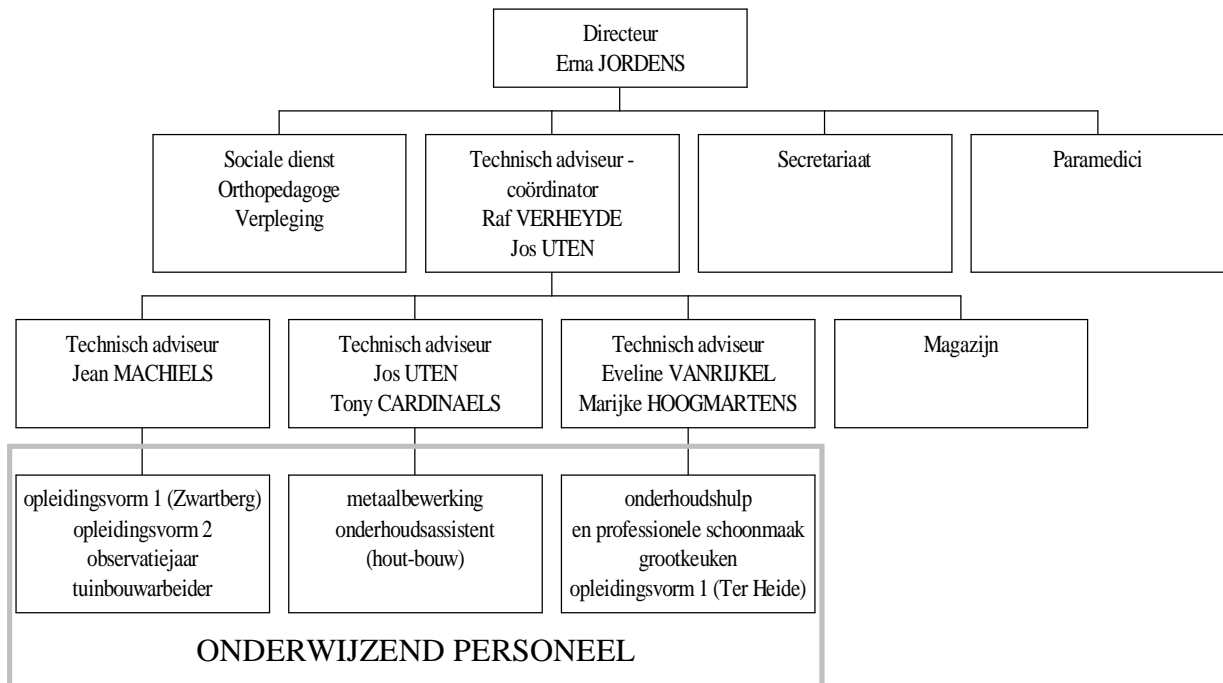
Directeur
Erna JORDENS

Sociale dienst
Orthopedagoge
Verpleging

Technisch adviseur - coördinator
Raf VERHEYDE
Jos UTEN

Secretariaat

Paramedici

Technisch adviseur
Jean MACHIELS

Technisch adviseur
Jos UTEN
Tony CARDINAELS

Technisch adviseur
Eveline VANRIJKEL
Marijke HOOGMARTENS

Magazijn

opleidingsvorm 1 (Zwartberg)
opleidingsvorm 2
observatiejaar
tuinbouwarbeider

metaalbewerking
onderhoudsassistent
(hout-bouw)

onderhoudshulp
en professionele schoonmaak
grootkeuken
opleidingsvorm 1 (Ter Heide)

ONDERWIJZEND PERSONEEL